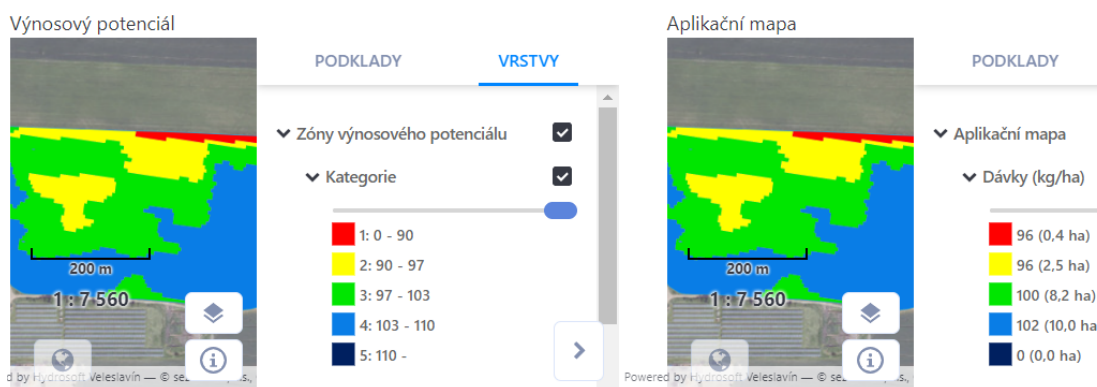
Výnosový potenciál

PODKLADY

VRSTVY

Zóny výnosového potenciálu

Kategorie

1: 0 - 90

2: 90 - 97

3: 97 - 103

4: 103 - 110

5: 110 -

200 m

1 : 7 560

d by Hydrosoft Veleslavín — © se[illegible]s,

Aplikační mapa

PODKLADY

Aplikační mapa

Dávky (kg/ha)

96 (0,4 ha)

96 (2,5 ha)

100 (8,2 ha)

102 (10,0 ha

0 (0,0 ha)

200 m

1 : 7 560

Powered by Hydrosoft Veleslavín — © se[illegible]s,